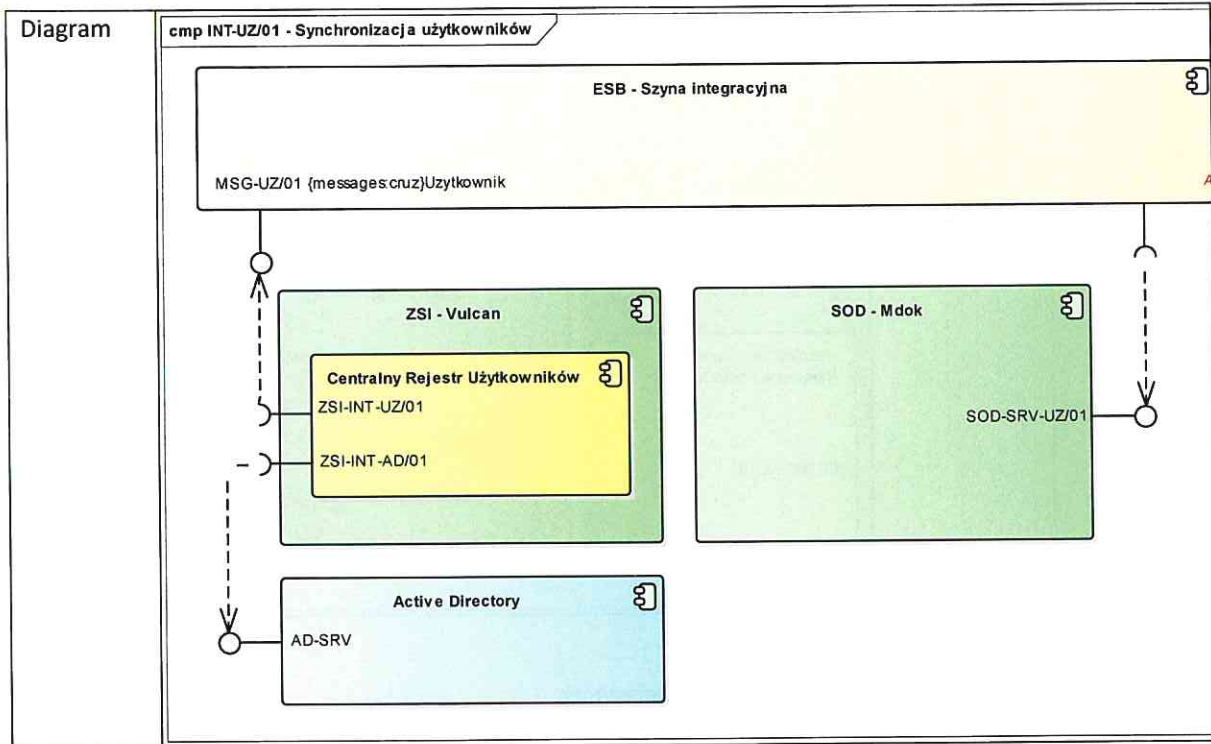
Diagram

cmp INT-UZ/01 - Synchronizacja użytkowników

ESB - Szyna integracyjna

MSG-UZ/01 {messages:cruz}Uzytkownik

A

ZSI - Vulcan

Centralny Rejestr Użytkowników

ZSI-INT-UZ/01

ZSI-INT-AD/01

SOD - Mdok

SOD-SRV-UZ/01

Active Directory

AD-SRV